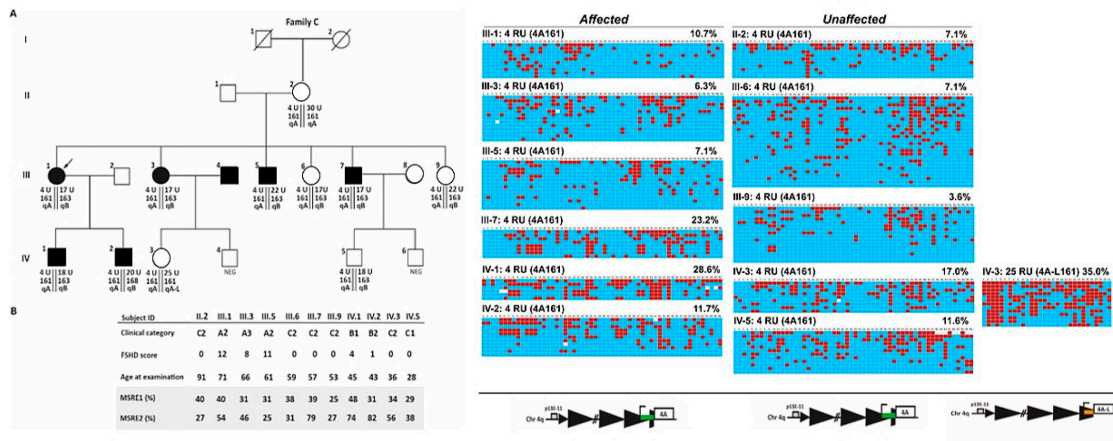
A

Family C

I

1 2

II

1 2

4 U || 30 U
161 || 161
qA || qA

III

1 2 3 4 5 6 7 8 9

4 U || 17 U
161 || 163
qA || qB

4 U || 17 U
161 || 163
qA || qB

4 U || 22 U
161 || 163
qA || qB

4 U || 17U
161 || 163
qA || qB

4 U || 22 U
161 || 163
qA || qB

IV

1 2 3 4 5 6

4 U || 18 U
161 || 163
qA || qB

4 U || 20 U
161 || 168
qA || qB

4 U || 25 U
161 || 161
qA || qA-L

NEG

4 U || 18 U
161 || 163
qA || qB

NEG

B

| Subject ID | II.2 | III.1 | III.3 | III.5 | III.6 | III.7 | III.9 | IV.1 | IV.2 | IV.3 | IV.5 |
|---|---|---|---|---|---|---|---|---|---|---|---|
| Clinical category | C2 | A2 | A3 | A2 | C2 | C2 | C2 | B1 | B2 | C2 | C1 |
| FSHD score | 0 | 12 | 8 | 11 | 0 | 0 | 0 | 4 | 1 | 0 | 0 |
| Age at examination | 91 | 71 | 66 | 61 | 59 | 57 | 53 | 45 | 43 | 36 | 28 |
| MSRE1 (%) | 40 | 40 | 31 | 31 | 38 | 39 | 25 | 48 | 31 | 34 | 29 |
| MSRE2 (%) | 27 | 54 | 46 | 25 | 31 | 79 | 27 | 74 | 82 | 56 | 38 |

Affected

III-1: 4 RU (4A161) 10.7%

III-3: 4 RU (4A161) 6.3%

III-5: 4 RU (4A161) 7.1%

III-7: 4 RU (4A161) 23.2%

IV-1: 4 RU (4A161) 28.6%

IV-2: 4 RU (4A161) 11.7%

Unaffected

II-2: 4 RU (4A161) 7.1%

III-6: 4 RU (4A161) 7.1%

III-9: 4 RU (4A161) 3.6%

IV-3: 4 RU (4A161) 17.0%

IV-5: 4 RU (4A161) 11.6%

IV-3: 25 RU (4A-L161) 35.0%

p13E-11
Chr 4q
4A

p13E-11
Chr 4q
4A

p13E-11
Chr 4q
4A-L